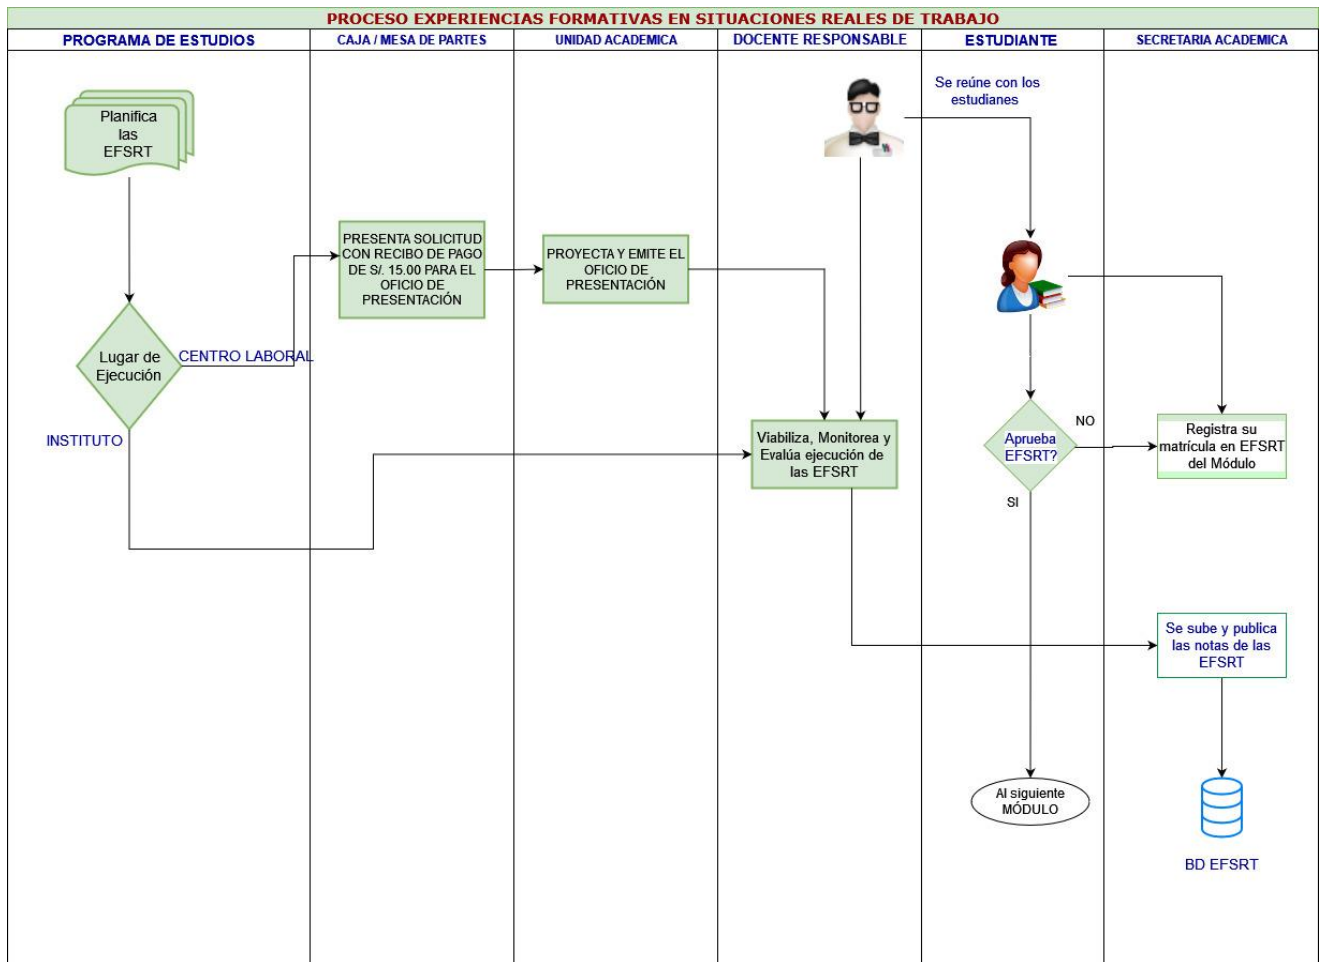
PROCESO EXPERIENCIAS FORMATIVAS EN SITUACIONES REALES DE TRABAJO

| PROGRAMA DE ESTUDIOS | CAJA / MESA DE PARTES | UNIDAD ACADEMICA | DOCENTE RESPONSABLE | ESTUDIANTE | SECRETARIA ACADEMICA |
|---|---|---|---|---|---|

Planifica las EFSRT

Lugar de Ejecución

CENTRO LABORAL

INSTITUTO

PRESENTA SOLICITUD CON RECIBO DE PAGO DE S/. 15.00 PARA EL OFICIO DE PRESENTACIÓN

PROYECTA Y EMITE EL OFICIO DE PRESENTACIÓN

Viabiliza, Monitorea y Evalúa ejecución de las EFSRT

Se reúne con los estudianes

Aprueba EFSRT?

NO

SI

Registra su matrícula en EFSRT del Módulo

Se sube y publica las notas de las EFSRT

Al siguiente MÓDULO

BD EFSRT